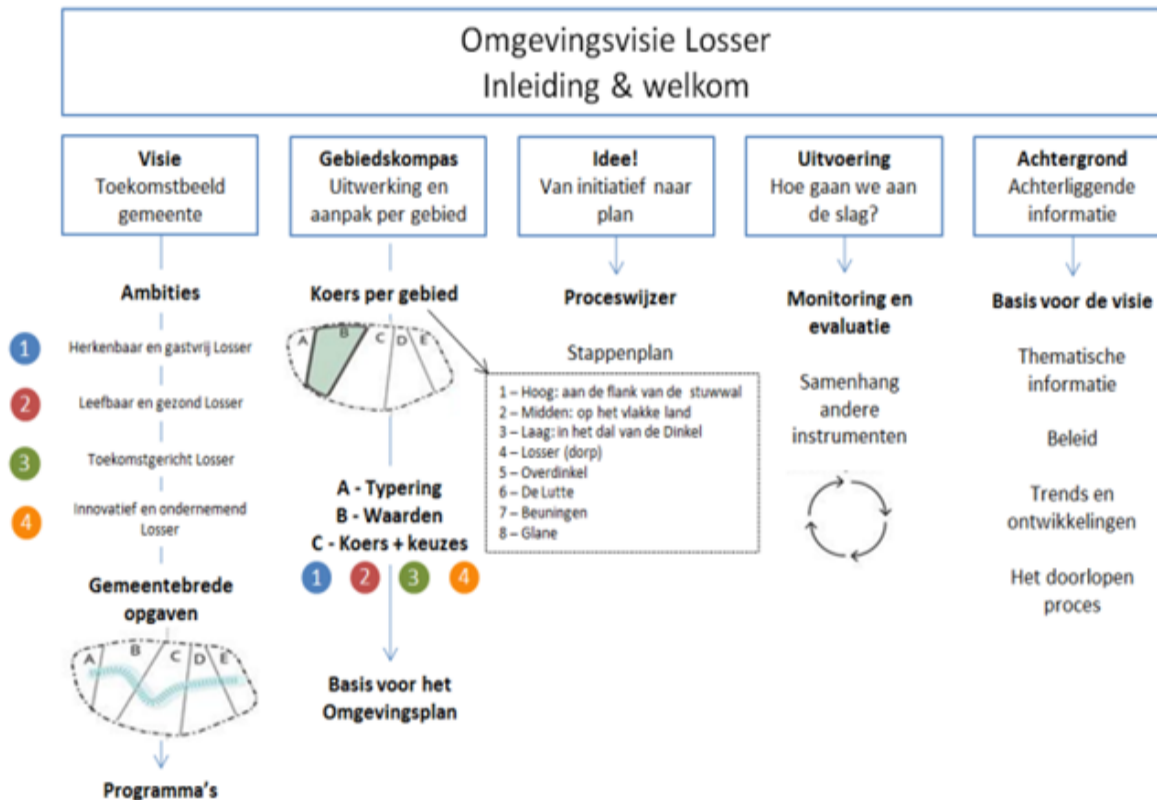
Omgevingsvisie Losser
Inleiding & welkom

**Visie**
Toekomstbeeld gemeente

**Ambities**

1 Herkenbaar en gastvrij Losser

2 Leefbaar en gezond Losser

3 Toekomstgericht Losser

4 Innovatief en ondernemend Losser

**Gemeentebrede opgaven**

A B C D E

**Programma's**

**Gebiedskompas**
Uitwerking en aanpak per gebied

**Koers per gebied**

A B C D E

1 – Hoog: aan de flank van de stuwwal
2 – Midden: op het vlakke land
3 – Laag: in het dal van de Dinkel
4 – Losser (dorp)
5 – Overdinkel
6 – De Lutte
7 – Beuningen
8 – Glane

**A - Typering**
**B - Waarden**
**C - Koers + keuzes**

1 2 3 4

**Basis voor het Omgevingsplan**

**Idee!**
Van initiatief naar plan

**Proceswijzer**

Stappenplan

**Uitvoering**
Hoe gaan we aan de slag?

**Monitoring en evaluatie**

Samenhang andere instrumenten

**Achtergrond**
Achterliggende informatie

**Basis voor de visie**

Thematische informatie

Beleid

Trends en ontwikkelingen

Het doorlopen proces